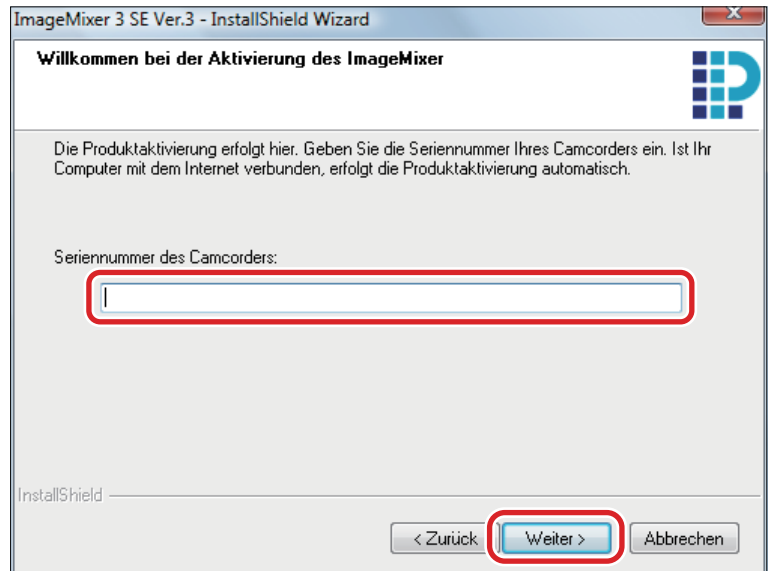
ImageMixer 3 SE Ver.3 - InstallShield Wizard

Willkommen bei der Aktivierung des ImageMixer

Die Produktaktivierung erfolgt hier. Geben Sie die Seriennummer Ihres Camcorders ein. Ist Ihr Computer mit dem Internet verbunden, erfolgt die Produktaktivierung automatisch.

Seriennummer des Camcorders:

InstallShield

< Zurück

Weiter >

Abbrechen